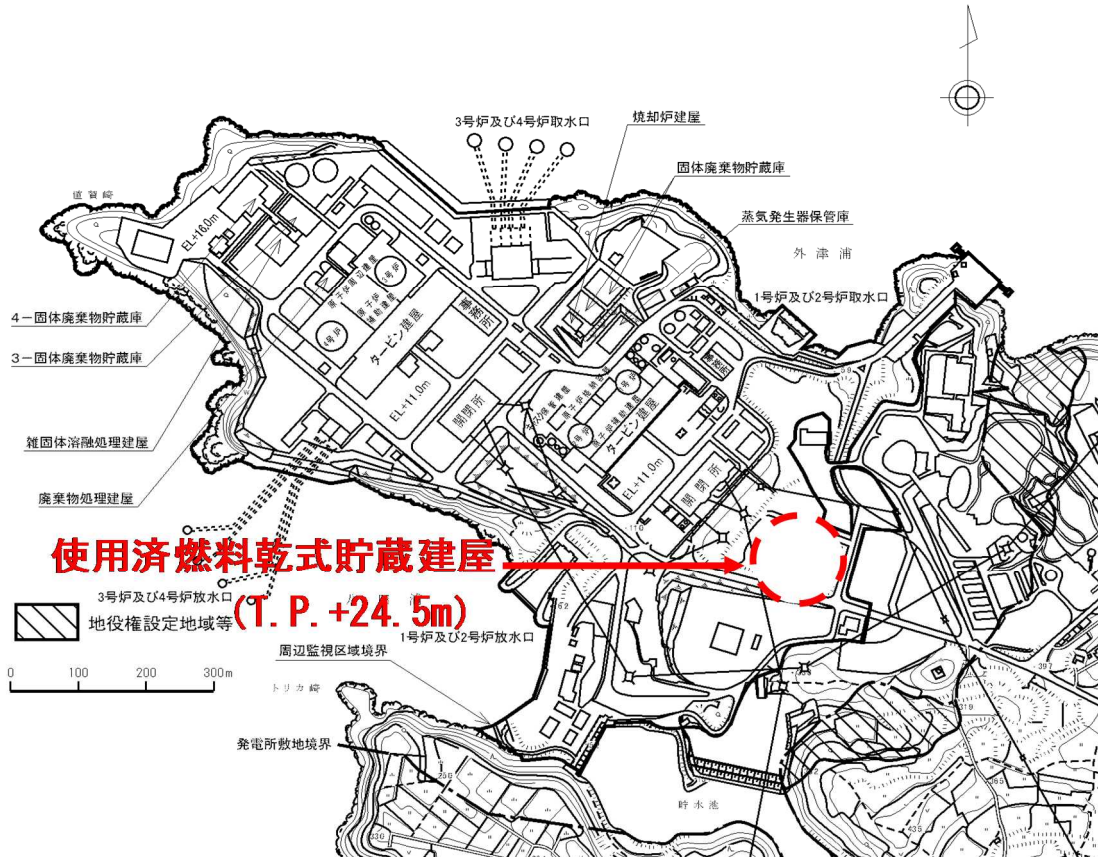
3号炉及び4号炉取水口

焼却炉建屋

固体廃棄物貯蔵庫

蒸気発生器保管庫

外津浦

道智崎

EL+16.0m

1号炉及び2号炉取水口

4－固体廃棄物貯蔵庫

3－固体廃棄物貯蔵庫

事務所

タービン建屋

EL+11.0m

開閉所

タービン建屋

EL+11.0m

開閉所

雑固体溶融処理建屋

廃棄物処理建屋

使用済燃料乾式貯蔵建屋

(T.P.+24.5m)

3号炉及び4号炉放水口

地役権設定地域等

1号炉及び2号炉放水口

0 100 200 300m

周辺監視区域境界

トリカ崎

発電所敷地境界

貯水池